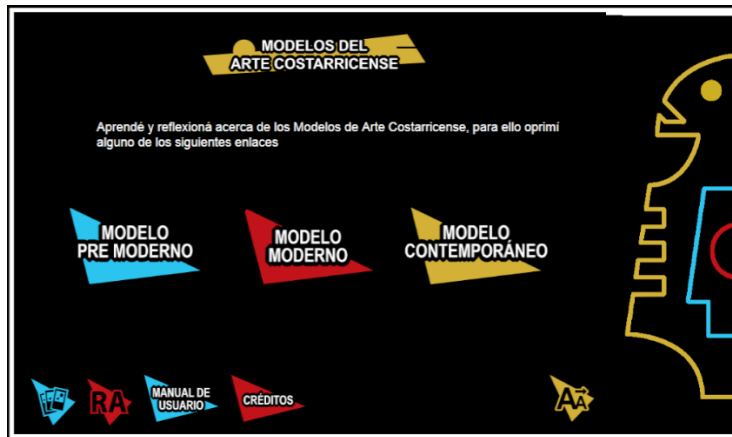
MODELOS DEL ARTE COSTARRICENSE

Aprendé y reflexioná acerca de los Modelos de Arte Costarricense, para ello oprimí alguno de los siguientes enlaces

MODELO PRE MODERNO

MODELO MODERNO

MODELO CONTEMPORÁNEO

RA

MANUAL DE USUARIO

CRÉDITOS

AÃ